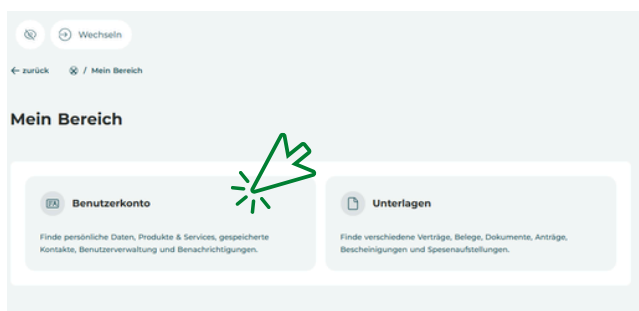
Wechseln

← zurück / Mein Bereich

Mein Bereich

Benutzerkonto

Finde persönliche Daten, Produkte & Services, gespeicherte Kontakte, Benutzerverwaltung und Benachrichtigungen.

Unterlagen

Finde verschiedene Verträge, Belege, Dokumente, Anträge, Bescheinigungen und Spesenaufstellungen.